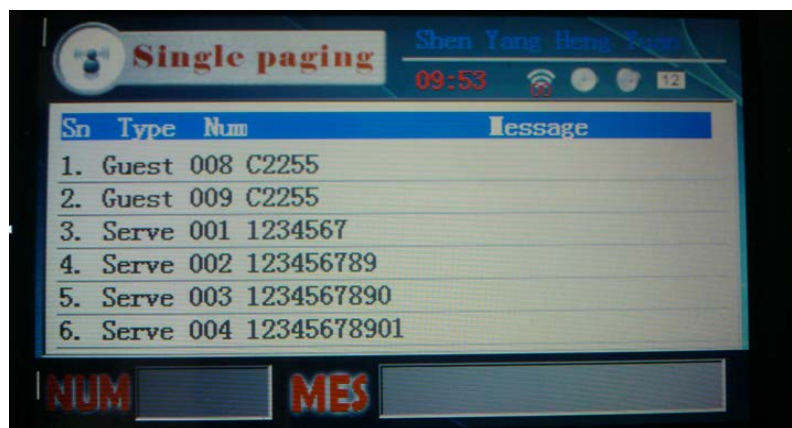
Single paging

Shen Yang Heng Yuan

09:53

12

| Sn | Type | Num | Iessage |
|---|---|---|---|
| 1. | Guest | 008 | C2255 |
| 2. | Guest | 009 | C2255 |
| 3. | Serve | 001 | 1234567 |
| 4. | Serve | 002 | 123456789 |
| 5. | Serve | 003 | 1234567890 |
| 6. | Serve | 004 | 12345678901 |

NUM MES